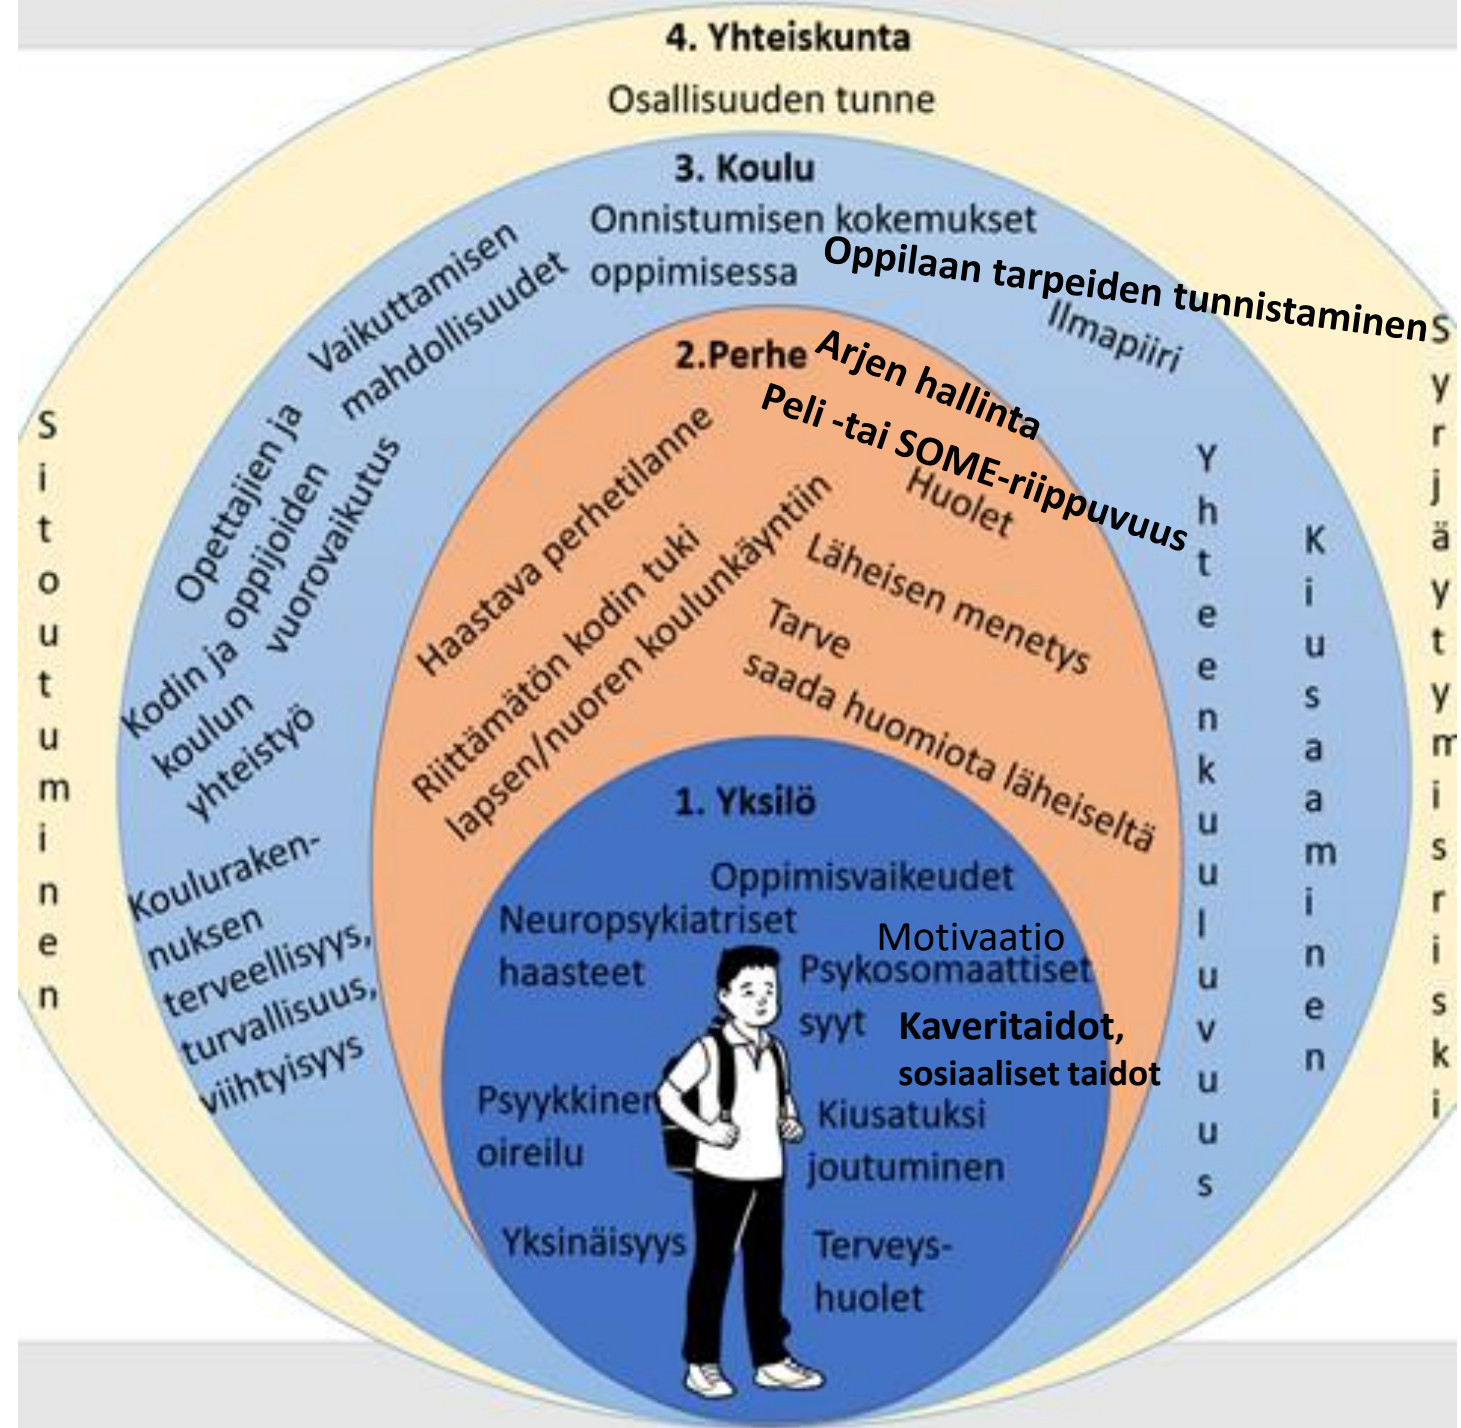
4. Yhteiskunta

Osallisuuden tunne

3. Koulu

Onnistumisen kokemukset oppimisessa

Oppilaan tarpeiden tunnistaminen

Ilmapiiri

Vaikuttamisen mahdollisuudet

Opettajien ja oppijoiden vuorovaikutus

Kodin ja koulun yhteistyö

Koulurakennuksen terveellisyys, turvallisuus, viihtyisyys

Sitoutuminen

Syrjäytymisriski

Yhteenkuuluvuus

Kiusaaminen

2.Perhe

Arjen hallinta

Peli -tai SOME-riippuvuus

Huolet

Haastava perhetilanne

Riittämätön kodin tuki lapsen/nuoren koulunkäyntiin

Läheisen menetys

Tarve saada huomiota läheiseltä

1. Yksilö

Oppimisvaikeudet

Neuropsykiatriset haasteet

Motivaatio

Psykosomaattiset syyt

Kaveritaidot, sosiaaliset taidot

Psyykkinen oireilu

Kiusatuksi joutuminen

Yksinäisyys

Terveyshuolet